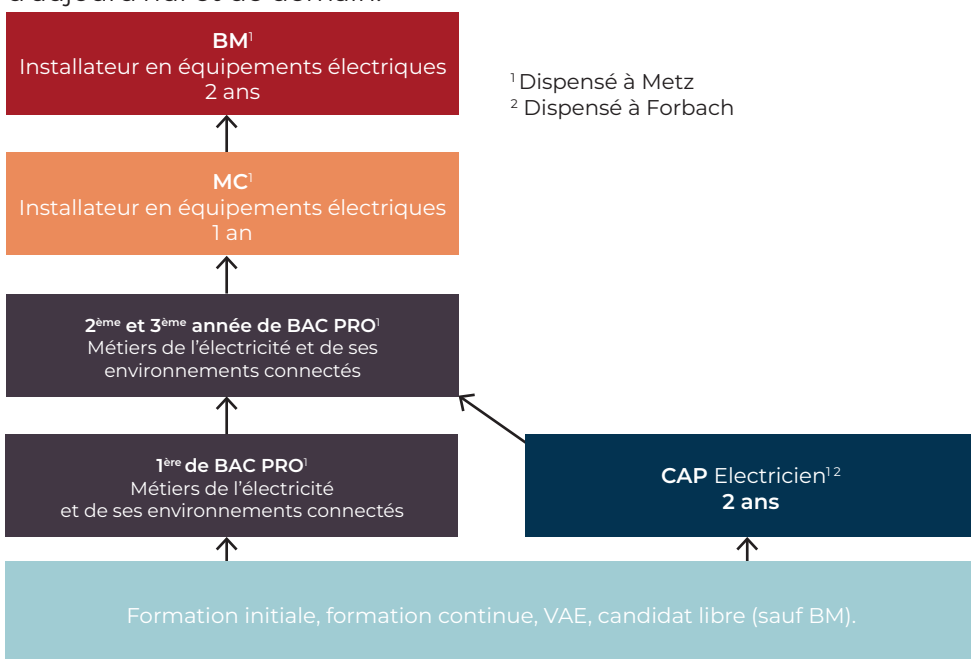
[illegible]

**BM**$^1$
Installateur en équipements électriques
2 ans

$^1$ Dispensé à Metz
$^2$ Dispensé à Forbach

**MC**$^1$
Installateur en équipements électriques
1 an

**2$^{ème}$ et 3$^{ème}$ année de BAC PRO**$^1$
Métiers de l'électricité et de ses environnements connectés

**1$^{ère}$ de BAC PRO**$^1$
Métiers de l'électricité et de ses environnements connectés

**CAP** Electricien$^{1\ 2}$
**2 ans**

Formation initiale, formation continue, VAE, candidat libre (sauf BM).